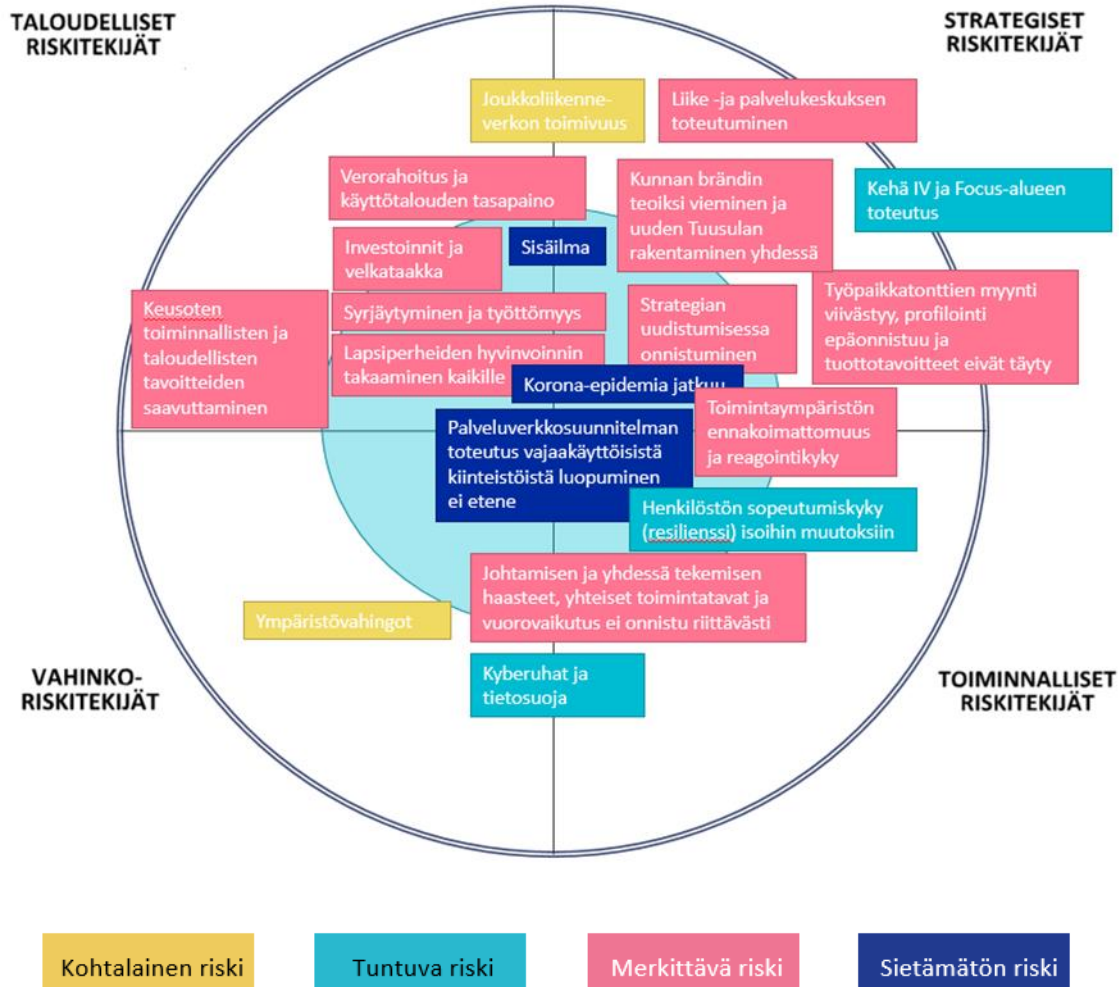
TALOUDELLISET RISKITEKIJÄT

STRATEGISET RISKITEKIJÄT

Joukkoliikenneverkon toimivuus

Liike -ja palvelukeskuksen toteutuminen

Verorahoitus ja käyttötalouden tasapaino

Kunnan brändin teoiksi vieminen ja uuden Tuusulan rakentaminen yhdessä

Kehä IV ja Focus-alueen toteutus

Investoinnit ja velkataakka

Sisäilma

Keusoten toiminnallisten ja taloudellisten tavoitteiden saavuttaminen

Syrjäytyminen ja työttömyys

Strategian uudistumisessa onnistuminen

Työpaikkatonttien myynti viivästyy, profilointi epäonnistuu ja tuottotavoitteet eivät täyty

Lapsiperheiden hyvinvoinnin takaaminen kaikille

Korona-epidemia jatkuu

Palveluverkkosuunnitelman toteutus vajaakäyttöisistä kiinteistöistä luopuminen ei etene

Toimintaympäristön ennakoimattomuus ja reagointikyky

Henkilöstön sopeutumiskyky (resilienssi) isoihin muutoksiin

Johtamisen ja yhdessä tekemisen haasteet, yhteiset toimintatavat ja vuorovaikutus ei onnistu riittävästi

Ympäristövahingot

VAHINKO-RISKITEKIJÄT

TOIMINNALLISET RISKITEKIJÄT

Kyberuhat ja tietosuoja

Kohtalainen riski

Tuntuva riski

Merkittävä riski

Sietämätön riski